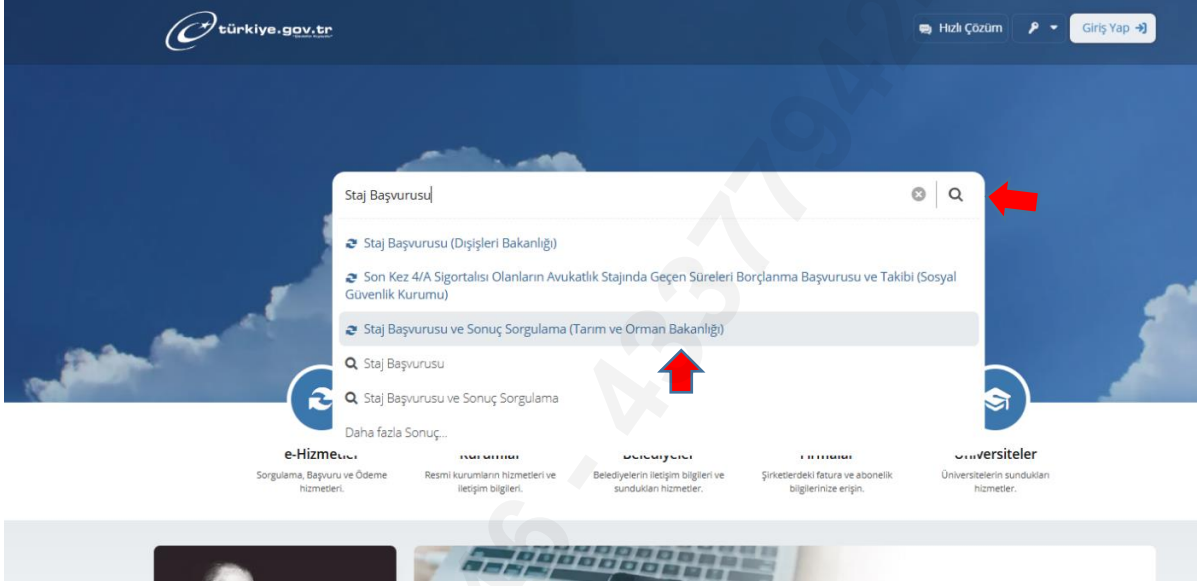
türkiye.gov.tr

Hızlı Çözüm
Giriş Yap

Staj Başvurusu

Staj Başvurusu (Dışişleri Bakanlığı)

Son Kez 4/A Sigortalısı Olanların Avukatlık Stajında Geçen Süreleri Borçlanma Başvurusu ve Takibi (Sosyal Güvenlik Kurumu)

Staj Başvurusu ve Sonuç Sorgulama (Tarım ve Orman Bakanlığı)

Staj Başvurusu

Staj Başvurusu ve Sonuç Sorgulama

Daha fazla Sonuç...

e-Hizmet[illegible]
Sorgulama, Başvuru ve Ödeme hizmetleri.

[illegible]
Resmi kurumların hizmetleri ve iletişim bilgileri.

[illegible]
Belediyelerin iletişim bilgileri ve sundukları hizmetler.

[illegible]
Şirketlerdeki fatura ve abonelik bilgilerinize erişin.

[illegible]versiteler
Üniversitelerin sundukları hizmetler.